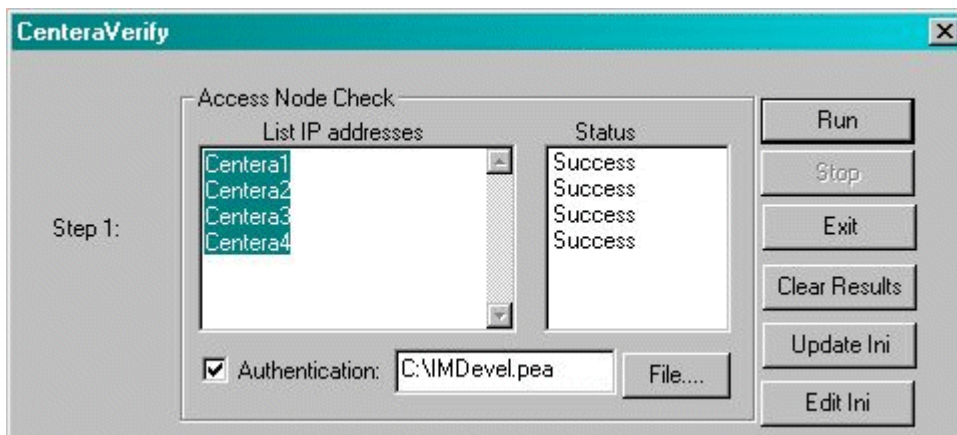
CenteraVerify

Access Node Check

List IP addresses

Status

Step 1:

Centera1
Centera2
Centera3
Centera4

Success
Success
Success
Success

Authentication: C:\IMDevel.pea

File....

Run

Stop

Exit

Clear Results

Update Ini

Edit Ini